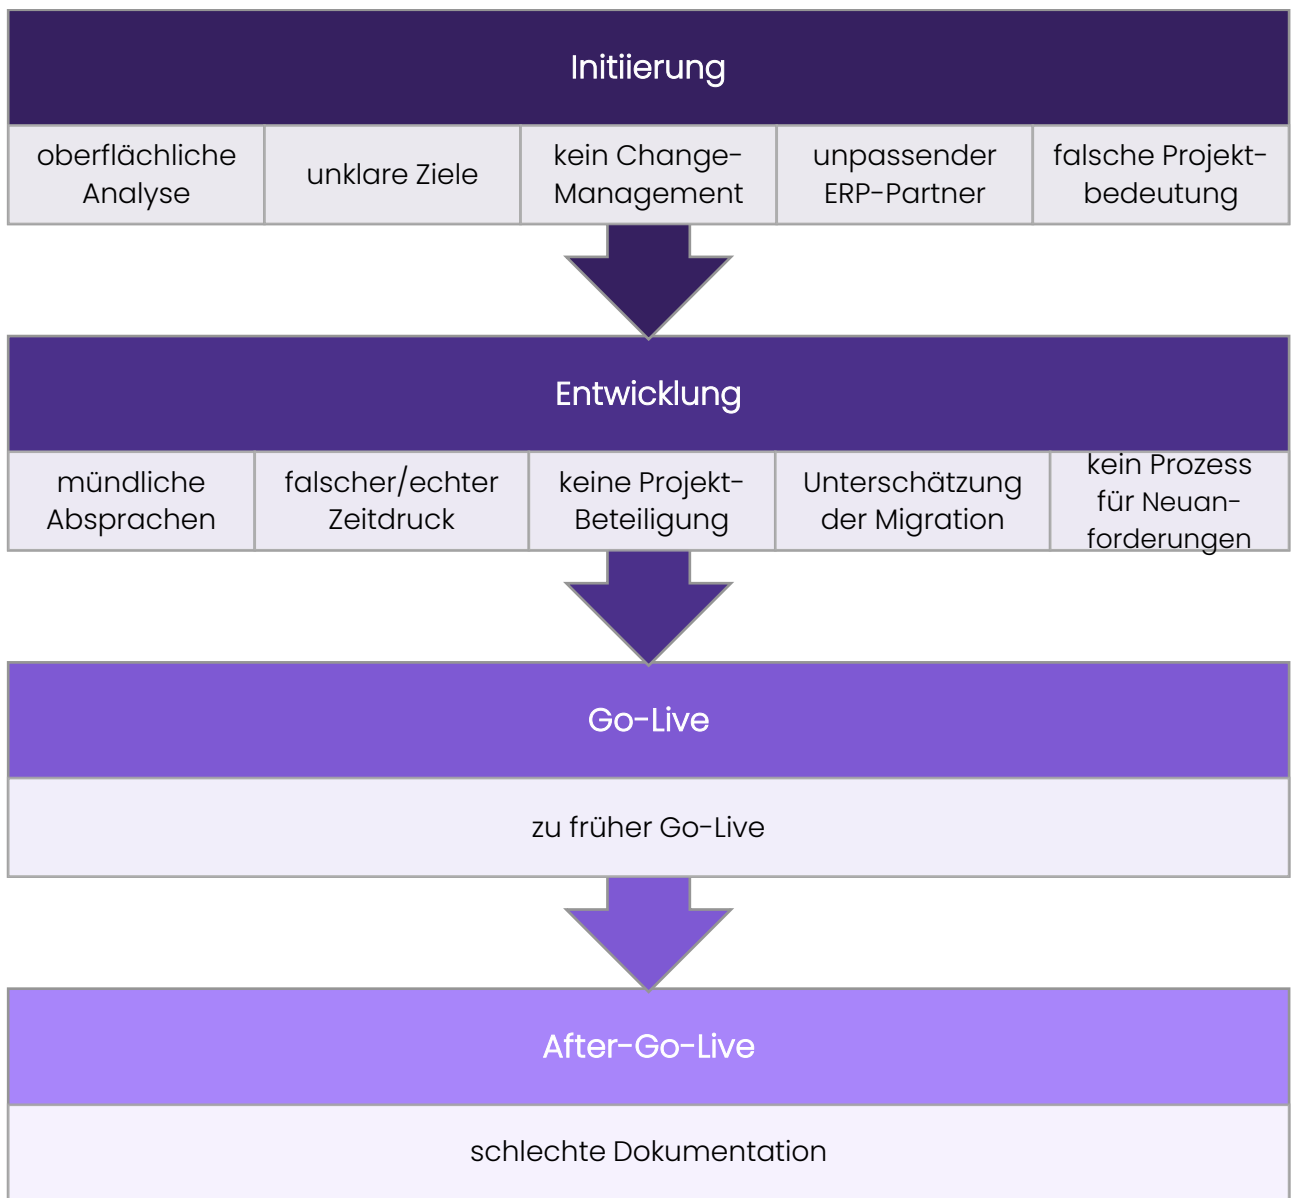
Initiierung

| oberflächliche Analyse | unklare Ziele | kein Change-Management | unpassender ERP-Partner | falsche Projektbedeutung |
|---|---|---|---|---|

Entwicklung

| mündliche Absprachen | falscher/echter Zeitdruck | keine Projekt-Beteiligung | Unterschätzung der Migration | kein Prozess für Neuanforderungen |
|---|---|---|---|---|

Go-Live

zu früher Go-Live

After-Go-Live

schlechte Dokumentation